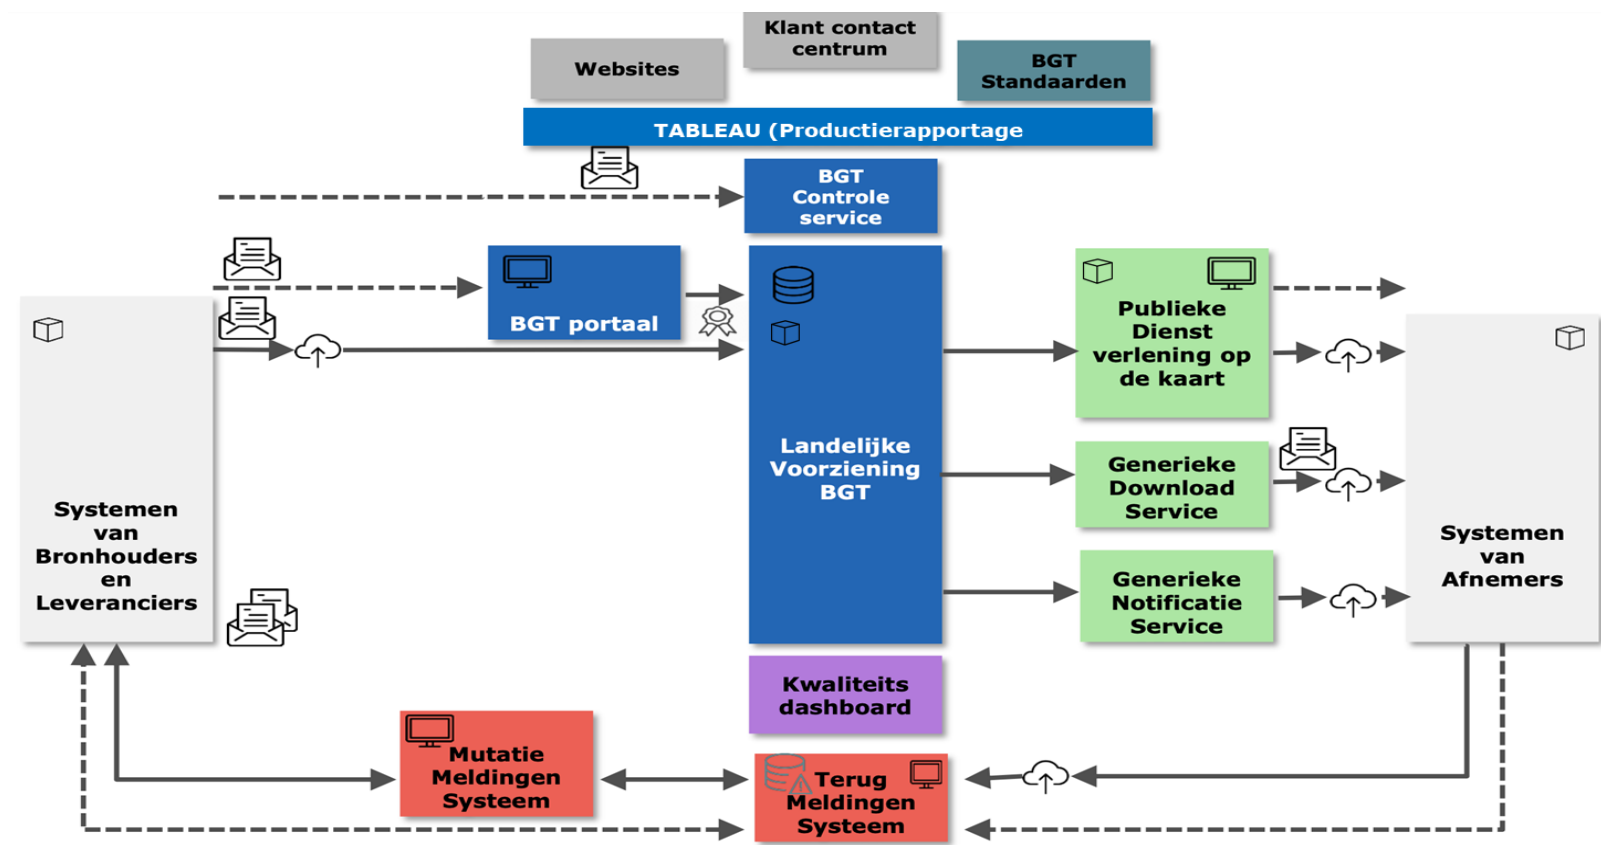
Websites

Klant contact centrum

BGT Standaarden

TABLEAU (Productierapportage

BGT Controle service

BGT portaal

Landelijke Voorziening BGT

Publieke Dienst verlening op de kaart

Generieke Download Service

Generieke Notificatie Service

Systemen van Bronhouders en Leveranciers

Systemen van Afnemers

Kwaliteits dashboard

Mutatie Meldingen Systeem

Terug Meldingen Systeem